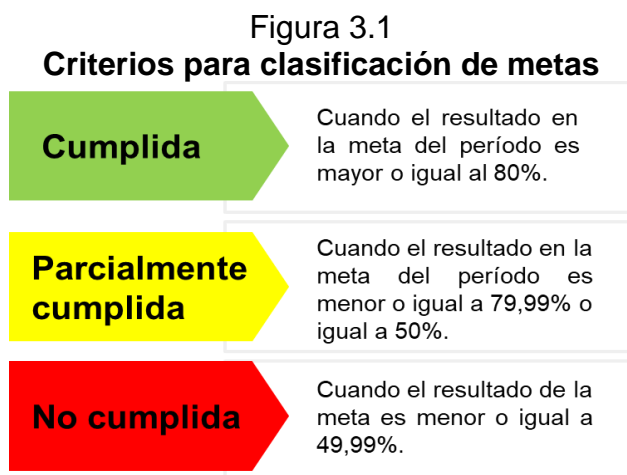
Figura 3.1
Criterios para clasificación de metas

Cumplida

Cuando el resultado en la meta del período es mayor o igual al 80%.

Parcialmente cumplida

Cuando el resultado en la meta del período es menor o igual a 79,99% o igual a 50%.

No cumplida

Cuando el resultado de la meta es menor o igual a 49,99%.